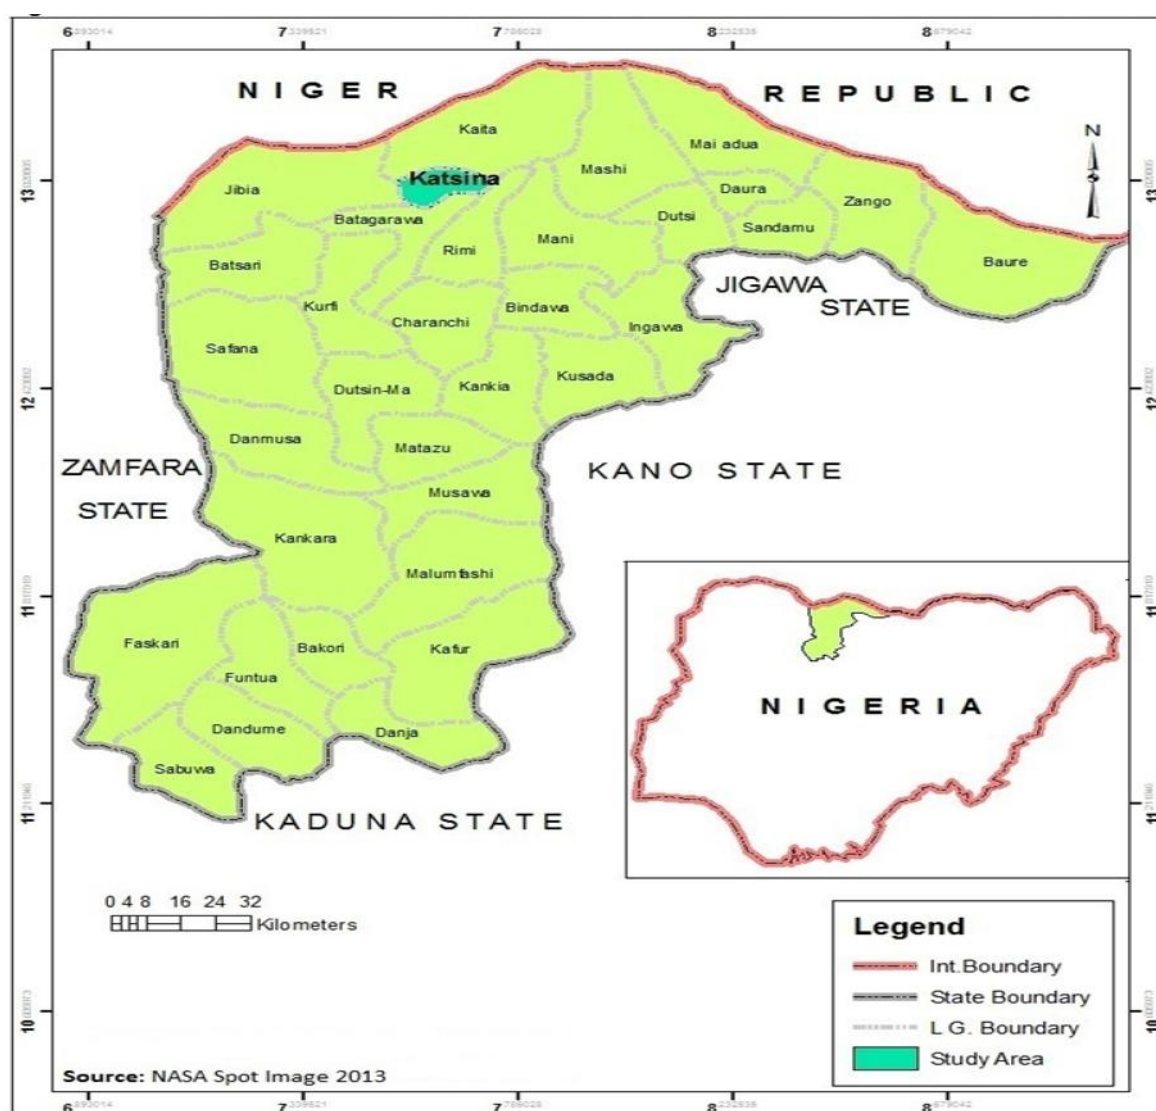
6 7 7 8 8

NIGER REPUBLIC

N

Kaita
Katsina
Jibia
Mashi
Mai adua
Daura
Zango
Dutsi
Sandamu
Batagarawa
Rimi
Mani
Baure
Batsari
JIGAWA STATE
Kurfi
Charanchi
Bindawa
Ingawa
Safana
Dutsin-Ma
Kankia
Kusada
Danmusa
Matazu
ZAMFARA STATE
KANO STATE
Musawa
Kankara
Malumfashi
Faskari
Bakori
Kafur
Funtua
Dandume
Danja
Sabuwa
KADUNA STATE

NIGERIA

13 12 11 11 10
13 12 11 11 10

0 4 8 16 24 32
Kilometers

Legend
Int.Boundary
State Boundary
L G. Boundary
Study Area

Source: NASA Spot Image 2013

6 7 7 8 8